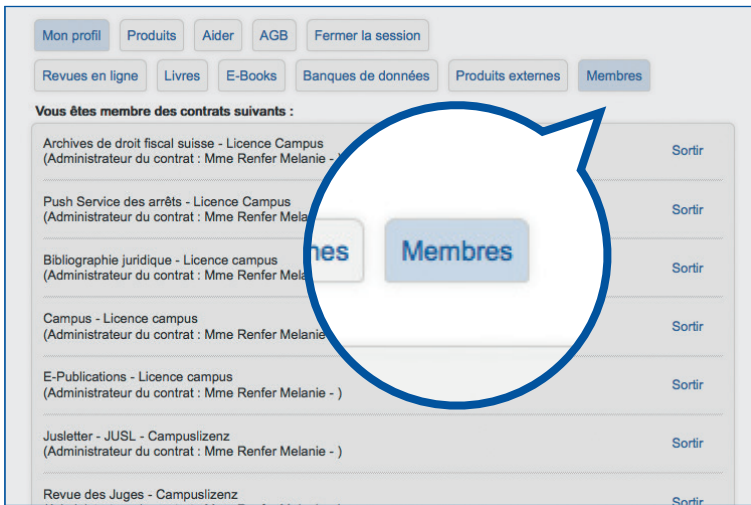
Mon profil Produits Aider AGB Fermer la session

Revues en ligne Livres E-Books Banques de données Produits externes Membres

Vous êtes membre des contrats suivants :

Archives de droit fiscal suisse - Licence Campus
(Administrateur du contrat : Mme Renfer Melanie - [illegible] Sortir

Push Service des arrêts - Licence Campus
(Administrateur du contrat : Mme Renfer Mela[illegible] Sortir

Bibliographie juridique - Licence campus
(Administrateur du contrat : Mme Renfer Mela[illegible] Sortir

Campus - Licence campus
(Administrateur du contrat : Mme Renfer Melanie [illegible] Sortir

E-Publications - Licence campus
(Administrateur du contrat : Mme Renfer Melanie - ) Sortir

Jusletter - JUSL - Campuslizenz
(Administrateur du contrat : Mme Renfer Melanie - ) Sortir

Revue des Juges - Campuslizenz
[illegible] Sortir

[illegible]nes Membres